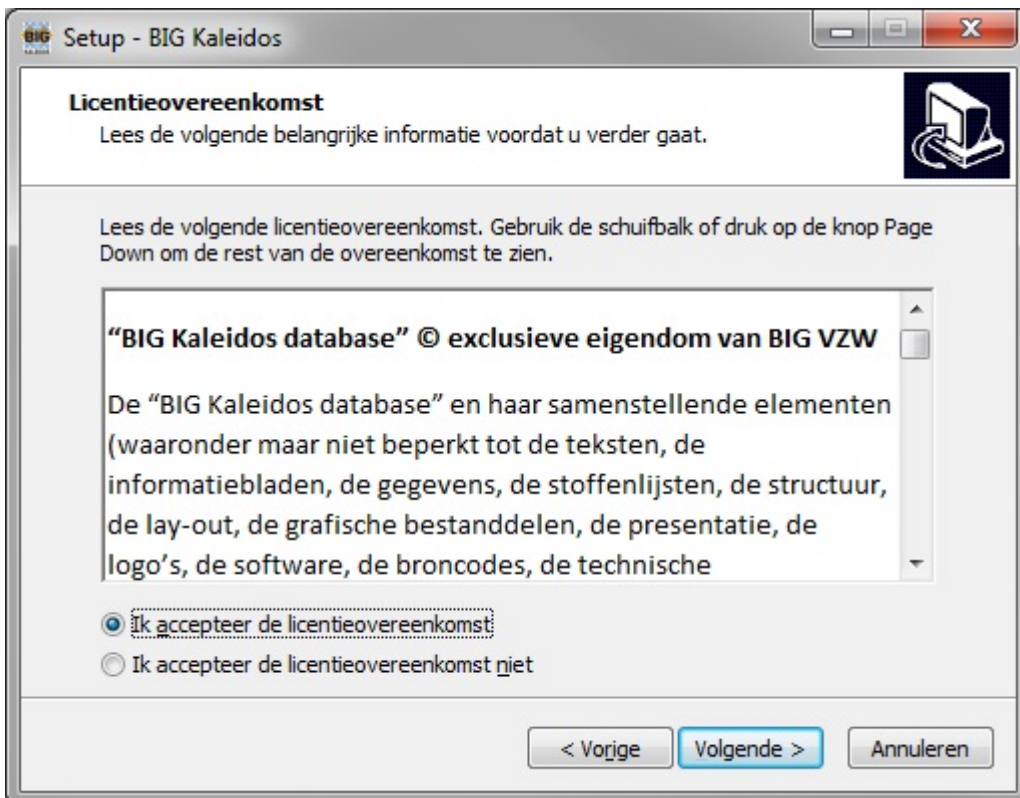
Setup - BIG Kaleidos

Licentieovereenkomst
Lees de volgende belangrijke informatie voordat u verder gaat.

Lees de volgende licentieovereenkomst. Gebruik de schuifbalk of druk op de knop Page Down om de rest van de overeenkomst te zien.

“BIG Kaleidos database” © exclusieve eigendom van BIG VZW

De “BIG Kaleidos database” en haar samenstellende elementen (waaronder maar niet beperkt tot de teksten, de informatiebladen, de gegevens, de stoffenlijsten, de structuur, de lay-out, de grafische bestanddelen, de presentatie, de logo’s, de software, de broncodes, de technische

Ik accepteer de licentieovereenkomst
Ik accepteer de licentieovereenkomst niet

< Vorige
Volgende >
Annuleren